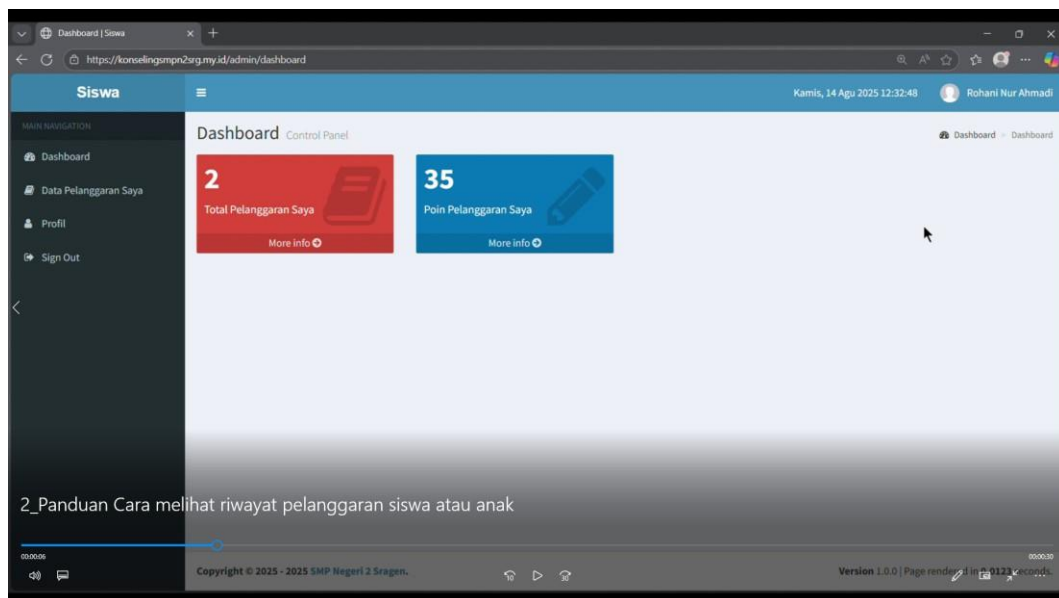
Dashboard | Siswa

https://konselingsmpn2srg.my.id/admin/dashboard

Siswa

Kamis, 14 Agu 2025 12:32:48

Rohani Nur Ahmadi

MAIN NAVIGATION

Dashboard

Data Pelanggaran Saya

Profil

Sign Out

Dashboard Control Panel

Dashboard > Dashboard

2

Total Pelanggaran Saya

More info

35

Poin Pelanggaran Saya

More info

2_Panduan Cara melihat riwayat pelanggaran siswa atau anak

00:00:06

00:00:30

Copyright © 2025 - 2025 SMP Negeri 2 Sragen.

Version 1.0.0 | Page rendered in 0.0123 seconds.